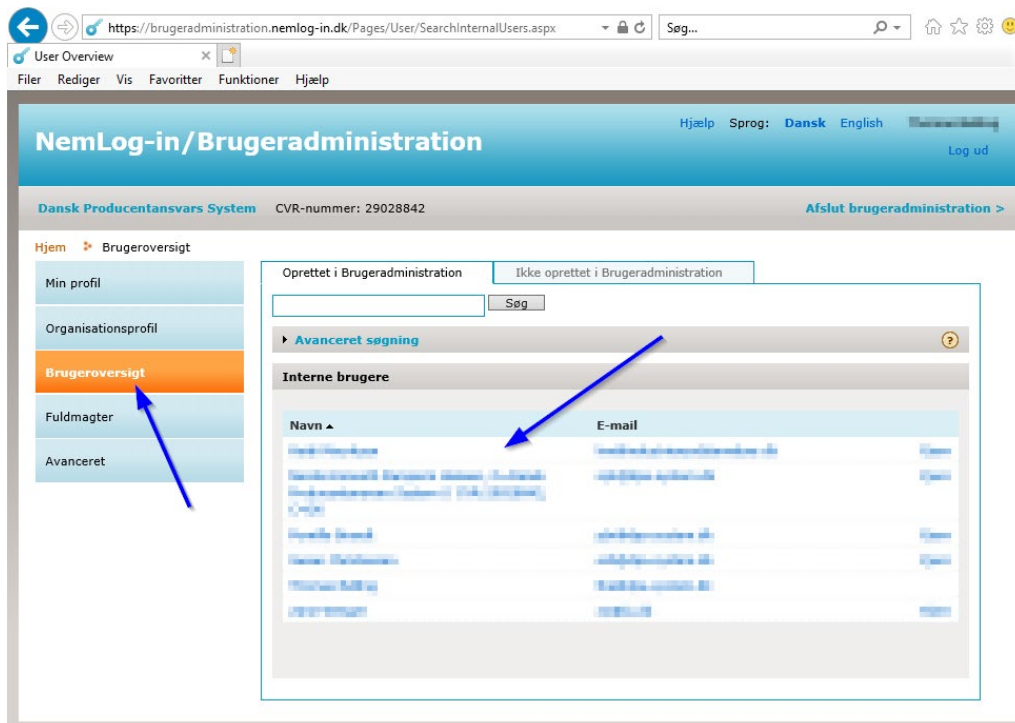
https://brugeradministration.nemlog-in.dk/Pages/User/SearchInternalUsers.aspx

Søg...

User Overview

Filer Rediger Vis Favoritter Funktioner Hjælp

NemLog-in/Brugeradministration

Hjælp Sprog: Dansk English

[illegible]

Log ud

Dansk Producentansvars System CVR-nummer: 29028842

Afslut brugeradministration >

Hjem Brugeroversigt

Min profil

Organisationsprofil

Brugeroversigt

Fuldmagter

Avanceret

Oprettet i Brugeradministration

Ikke oprettet i Brugeradministration

Søg

Avanceret søgning

?

Interne brugere

| Navn ▲ | E-mail | |
|---|---|---|
| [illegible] | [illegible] | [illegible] |
| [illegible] | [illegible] | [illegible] |
| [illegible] | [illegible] | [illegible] |
| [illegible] | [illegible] | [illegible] |
| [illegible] | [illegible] | |
| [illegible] | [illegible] | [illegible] |